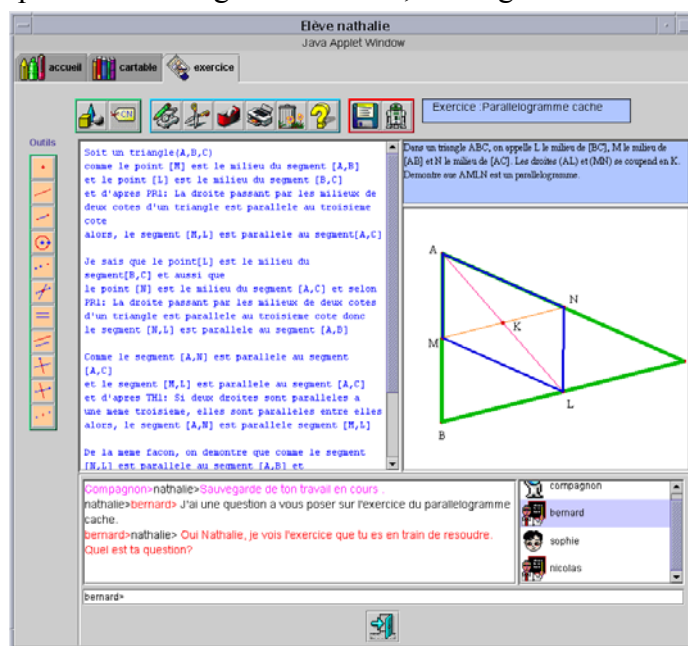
Elève nathalie
Java Applet Window

accueil
cartable
exercice

Exercice :Parallelogramme cache

Outils

Soit un triangle(A,B,C)
comme le point [M] est le milieu du segment [A,B]
et le point [L] est le milieu du segment [B,C]
et d'apres PR1: La droite passant par les milieux de deux cotes d'un triangle est parallele au troisieme cote
alors, le segment [M,L] est parallele au segment[A,C]

Je sais que le point[L] est le milieu du segment[B,C] et aussi que
le point [N] est le milieu du segment [A,C] et selon PR1: La droite passant par les milieux de deux cotes d'un triangle est parallele au troisieme cote donc le segment [N,L] est parallele au segment [A,B]

Comme le segment [A,N] est parallele au segment [A,C]
et le segment [M,L] est parallele au segment [A,C]
et d'apres TH1: Si deux droites sont paralleles a une meme troisieme, elles sont paralleles entre elles
alors, le segment [A,N] est parallele segment [M,L]

De la meme facon, on demontre que comme le segment [N,L] est parallele au segment [A,B] et

Dans un triangle ABC, on appelle L le milieu de [BC], M le milieu de [AB] et N le milieu de [AC]. Les droites (AL) et (MN) se coupend en K. Demontre que AMLN est un parallelogramme.

A
N
K
M
L
B

Compagnon>nathalie>Sauvegarde de ton travail en cours .
nathalie>bernard> J'ai une question a vous poser sur l'exercice du parallelogramme cache.
bernard>nathalie> Oui Nathalie, je vois l'exercice que tu es en train de resoudre. Quel est ta question?

compagnon
bernard
sophie
nicolas

bernard>